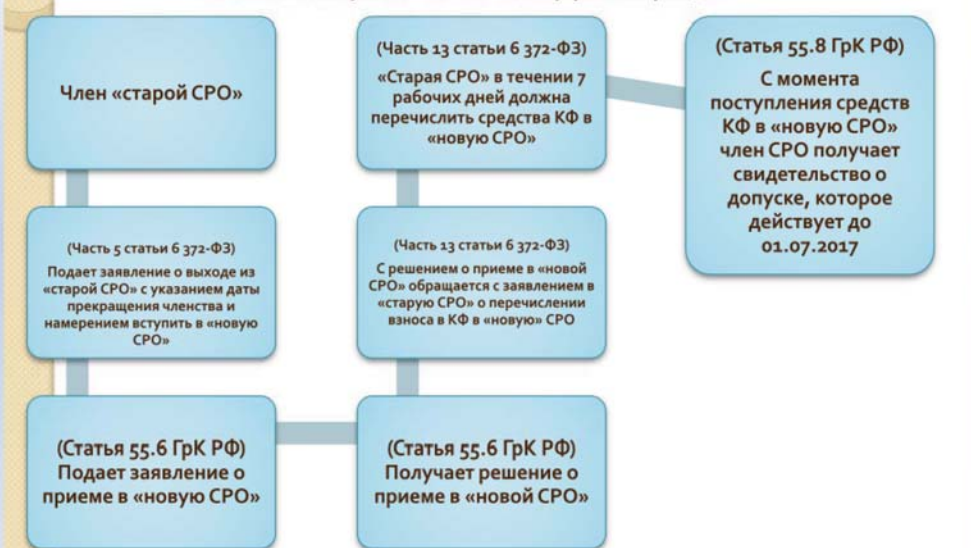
Член «старой СРО»

(Часть 5 статьи 6 372-ФЗ)
Подает заявление о выходе из «старой СРО» с указанием даты прекращения членства и намерением вступить в «новую СРО»

(Статья 55.6 ГрК РФ)
Подает заявление о приеме в «новую СРО»

(Статья 55.6 ГрК РФ)
Получает решение о приеме в «новой СРО»

(Часть 13 статьи 6 372-ФЗ)
С решением о приеме в «новой СРО» обращается с заявлением в «старую СРО» о перечислении взноса в КФ в «новую» СРО

(Часть 13 статьи 6 372-ФЗ)
«Старая СРО» в течении 7 рабочих дней должна перечислить средства КФ в «новую СРО»

(Статья 55.8 ГрК РФ)
С момента поступления средств КФ в «новую СРО» член СРО получает свидетельство о допуске, которое действует до 01.07.2017